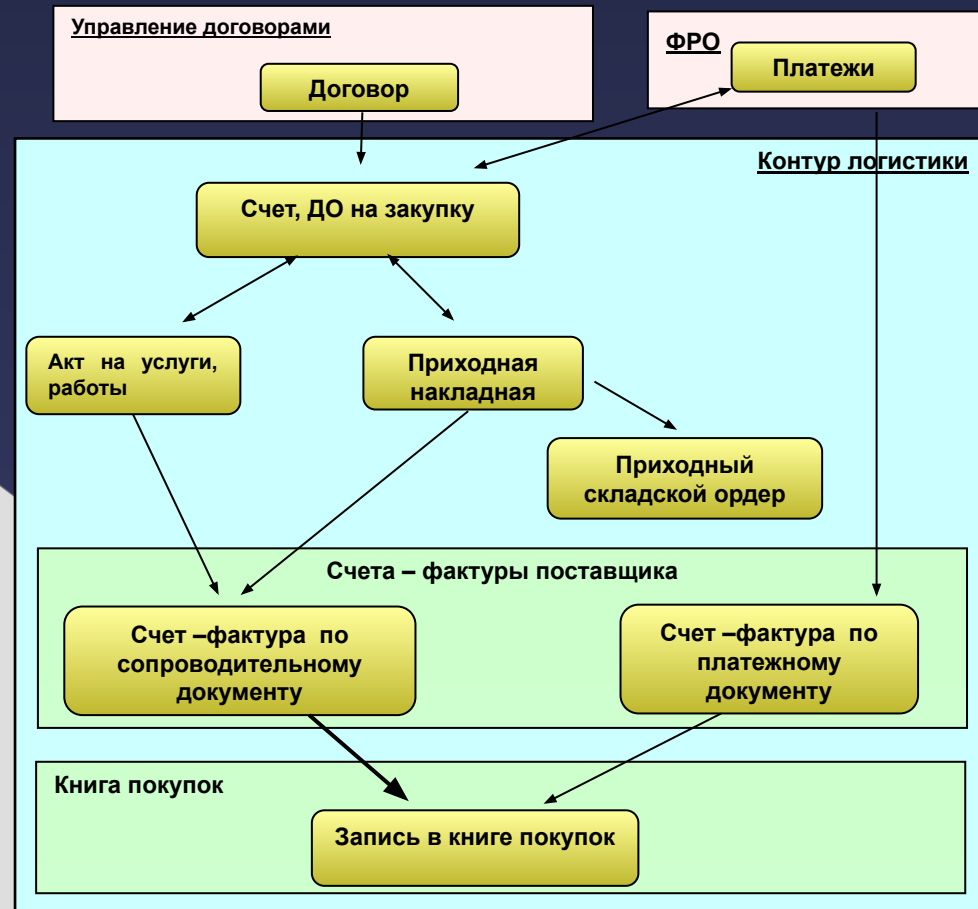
Управление договорами

Договор

ФРО

Платежи

Контур логистики

Счет, ДО на закупку

Акт на услуги, работы

Приходная накладная

Приходный складской ордер

Счета – фактуры поставщика

Счет –фактура по сопроводительному документу

Счет –фактура по платежному документу

Книга покупок

Запись в книге покупок